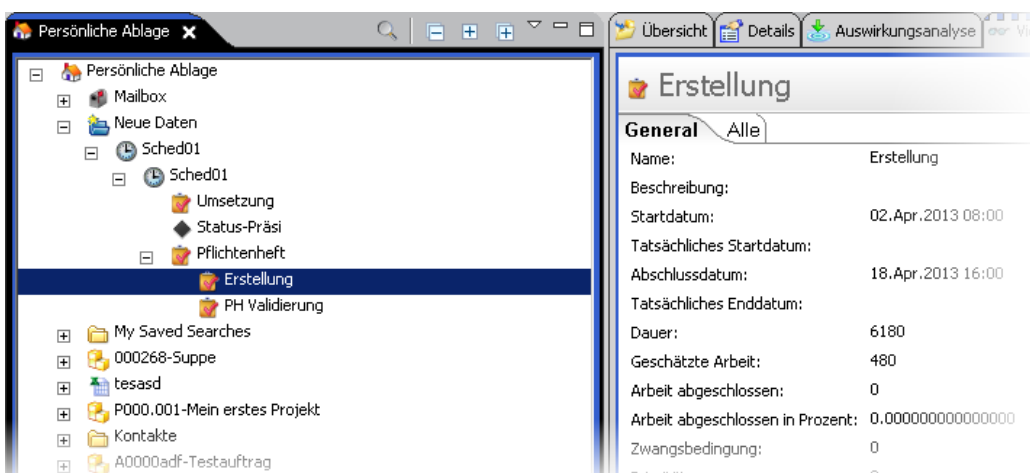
Persönliche Ablage

Persönliche Ablage
Mailbox
Neue Daten
Sched01
Sched01
Umsetzung
Status-Präsi
Pflichtenheft
Erstellung
PH Validierung
My Saved Searches
000268-Suppe
tesasd
P000.001-Mein erstes Projekt
Kontakte
A0000adf-Testauftrag

Übersicht | Details | Auswirkungsanalyse

Erstellung

General | Alle

| | |
|---|---|
| Name: | Erstellung |
| Beschreibung: | |
| Startdatum: | 02.Apr.2013 08:00 |
| Tatsächliches Startdatum: | |
| Abschlussdatum: | 18.Apr.2013 16:00 |
| Tatsächliches Enddatum: | |
| Dauer: | 6180 |
| Geschätzte Arbeit: | 480 |
| Arbeit abgeschlossen: | 0 |
| Arbeit abgeschlossen in Prozent: | 0.000000000000000 |
| Zwangsbedingung: | 0 |